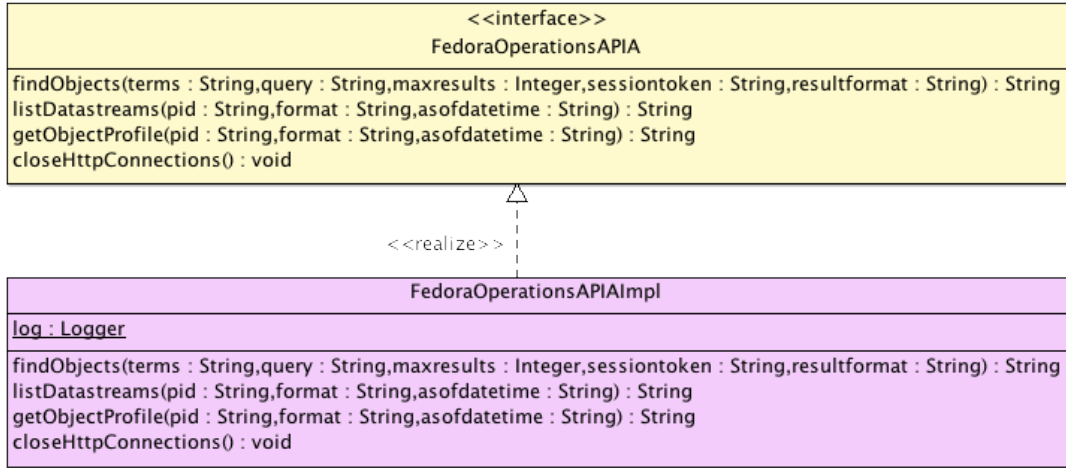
<<interface>>
FedoraOperationsAPIA

findObjects(terms : String,query : String,maxresults : Integer,sessiontoken : String,resultformat : String) : String
listDatastreams(pid : String,format : String,asofdatetime : String) : String
getObjectProfile(pid : String,format : String,asofdatetime : String) : String
closeHttpConnections() : void

<<realize>>

FedoraOperationsAPIAImpl

log : Logger

findObjects(terms : String,query : String,maxresults : Integer,sessiontoken : String,resultformat : String) : String
listDatastreams(pid : String,format : String,asofdatetime : String) : String
getObjectProfile(pid : String,format : String,asofdatetime : String) : String
closeHttpConnections() : void